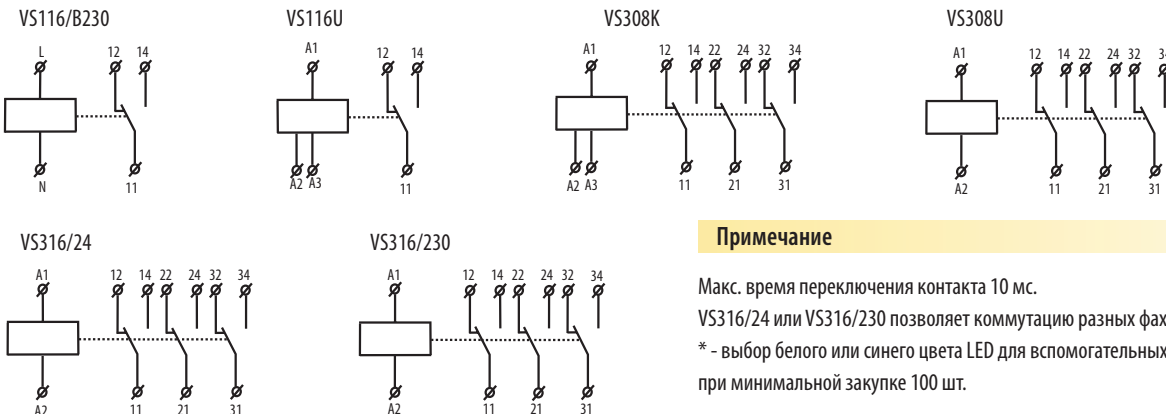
VS116/B230

L 12 14

N 11

VS116U

A1 12 14

A2 A3 11

VS308K

A1 12 14 22 24 32 34

A2 A3 11 21 31

VS308U

A1 12 14 22 24 32 3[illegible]

A2 11 21 31

VS316/24

A1 12 14 22 24 32 34

A2 11 21 31

VS316/230

A1 12 14 22 24 32 34

A2 11 21 31

Примечание

Макс. время переключения контакта 10 мс.

VS316/24 или VS316/230 позволяет коммутацию разных фах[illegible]

* - выбор белого или синего цвета LED для вспомогательных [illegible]

при минимальной закупке 100 шт.